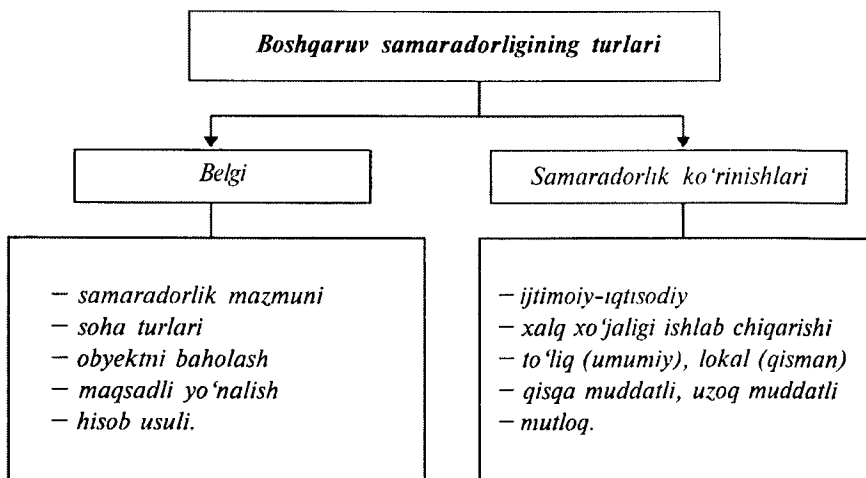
Boshqaruv samaradorligining turlari

Belgi

Samaradorlik ko'rinishlari

— samaradorlik mazmuni
— soha turlari
— obyektni baholash
— maqsadli yo'nalish
— hisob usuli.

— ijtimoiy-iqtisodiy
— xalq xo'jaligi ishlab chiqarishi
— to'liq (umumiy), lokal (qisman)
— qisqa muddatli, uzoq muddatli
— mutloq.